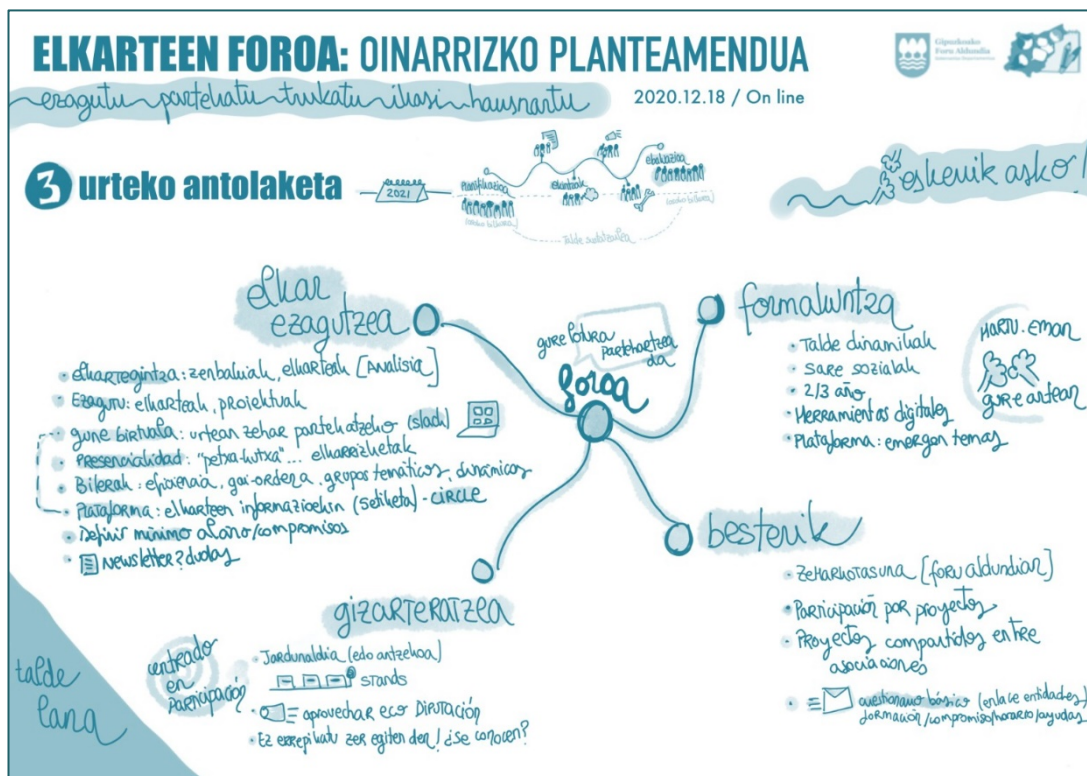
ELKARTEEN FOROA: OINARRIZKO PLANTEAMENDUA

ezagutu partekatu trukatu ikasi hausnartu

2020.12.18 / On line

Gipuzkoako Foru Aldundia

3 urteko antolaketa

2021

planifikazioa

elkartrukea

ebaluazioa

talde dinamizatzailea

eskerrik asko!

elkar ezagutzea

gure foroa partekatzeko da

foroa

formalwntza

Talde dinamikoak

Sare sozialak

2/3 año

Herramientas digitales

Plataforma: emergen temas

HARTU-EMAN gure artean

Elkartegintza: zenbakiak, elkarteak [Analisia]

Ezagutu: elkarteak, proiektuak

Gune birtuala: urtean zehar partekatzeko (slack)

Presencialidad: "petxa-hutxa"... elkarrizketak

Bilerak: eskaera, gai-ordena, grupos temáticos, dinámicos

Plataforma: elkarteen informazioekin (sekzioa) - circle

Definir mínimo afiliado/compromisos

Newsletter? dudas

besterik

Zeharkotasuna [foru aldundian]

Participación por proyectos

Proyectos compartidos entre asociaciones

cuestionario básico (enlace entidades) formación/compromiso/horario/ayudas

gizarteratzea

centrados en participación

Jardunaldia (edo antzekoa)

stands

aprovechar eco Diputación

Ez errepikatu zer egiten den! ¿se conocen?

talde lana